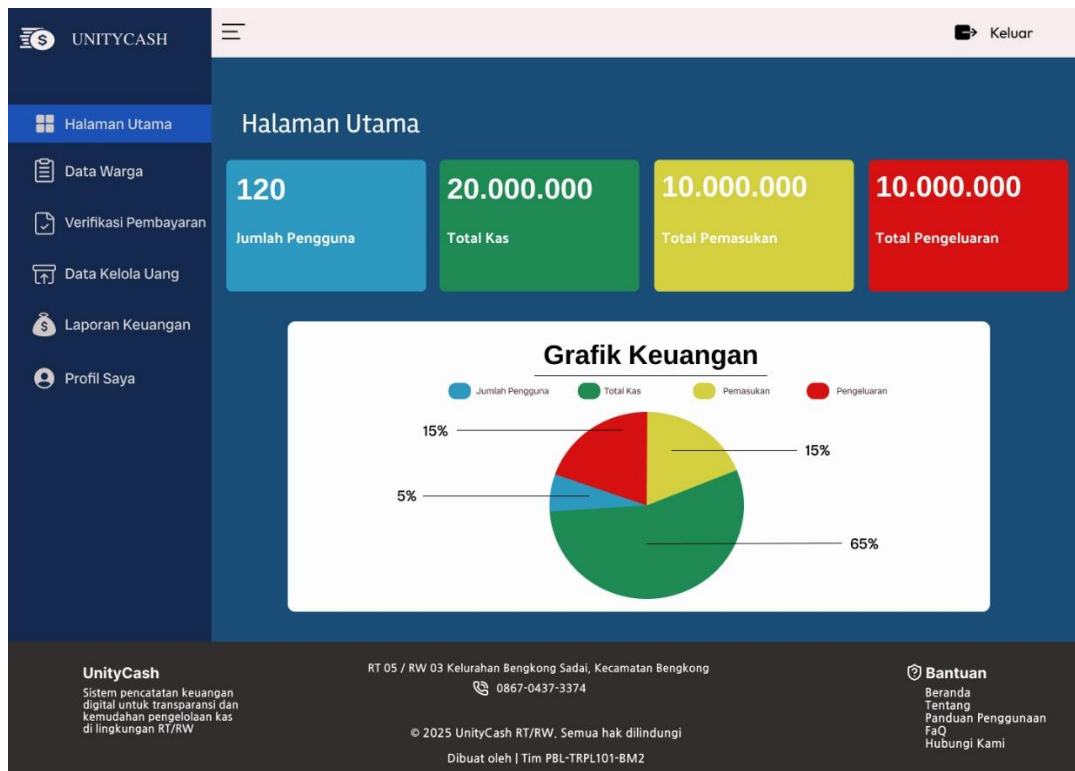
UNITYCASH

Keluar

Halaman Utama
Data Warga
Verifikasi Pembayaran
Data Kelola Uang
Laporan Keuangan
Profil Saya

Halaman Utama

120
Jumlah Pengguna

20.000.000
Total Kas

10.000.000
Total Pemasukan

10.000.000
Total Pengeluaran

Grafik Keuangan

Jumlah Pengguna
Total Kas
Pemasukan
Pengeluaran

15%
15%
5%
65%

UnityCash
Sistem pencatatan keuangan digital untuk transparansi dan kemudahan pengelolaan kas di lingkungan RT/RW

RT 05 / RW 03 Kelurahan Bengkong Sadai, Kecamatan Bengkong
0867-0437-3374

© 2025 UnityCash RT/RW. Semua hak dilindungi

Dibuat oleh | Tim PBL-TRPL101-BM2

Bantuan
Beranda
Tentang
Panduan Penggunaan
FaQ
Hubungi Kami